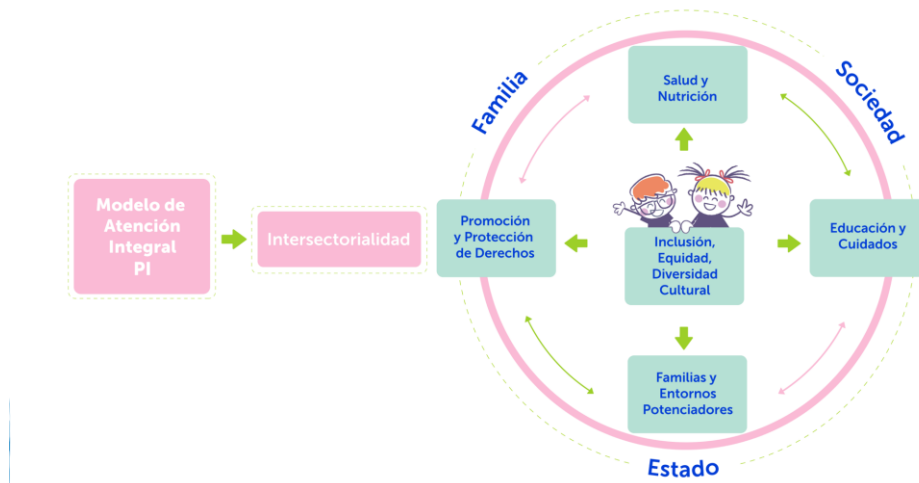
Modelo de Atención Integral PI

Intersectorialidad

Familia

Sociedad

Estado

Salud y Nutrición

Promoción y Protección de Derechos

Inclusión, Equidad, Diversidad Cultural

Educación y Cuidados

Familias y Entornos Potenciadores